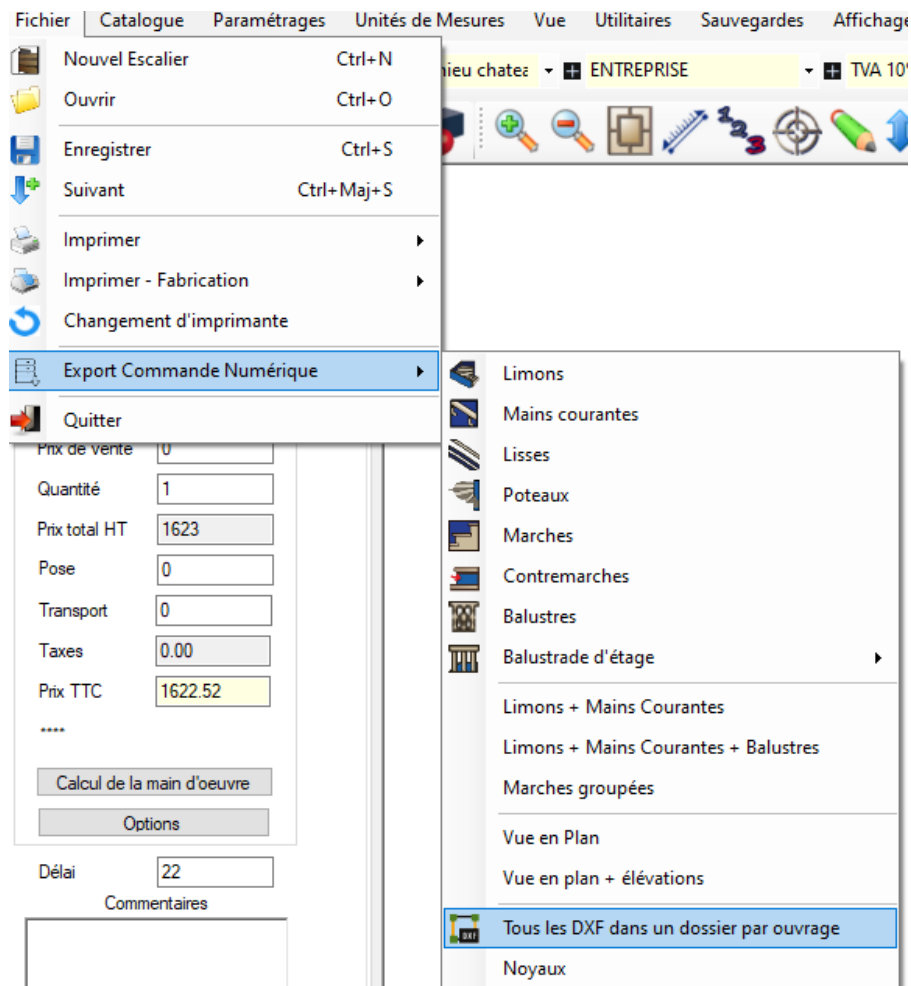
Fichier Catalogue Paramétrages Unités de Mesures Vue Utilitaires Sauvegardes Affichage

Nouvel Escalier Ctrl+N
Ouvrir Ctrl+O
Enregistrer Ctrl+S
Suivant Ctrl+Maj+S
Imprimer
Imprimer - Fabrication
Changement d'imprimante
Export Commande Numérique
Quitter

nieu chatea
ENTREPRISE
TVA 10

Limons
Mains courantes
Lisses
Poteaux
Marches
Contremarches
Balustres
Balustrade d'étage
Limons + Mains Courantes
Limons + Mains Courantes + Balustres
Marches groupées
Vue en Plan
Vue en plan + élévations
Tous les DXF dans un dossier par ouvrage
Noyaux

Prix de vente 0
Quantité 1
Prix total HT 1623
Pose 0
Transport 0
Taxes 0.00
Prix TTC 1622.52
****
Calcul de la main d'oeuvre
Options
Délai 22
Commentaires

DXF